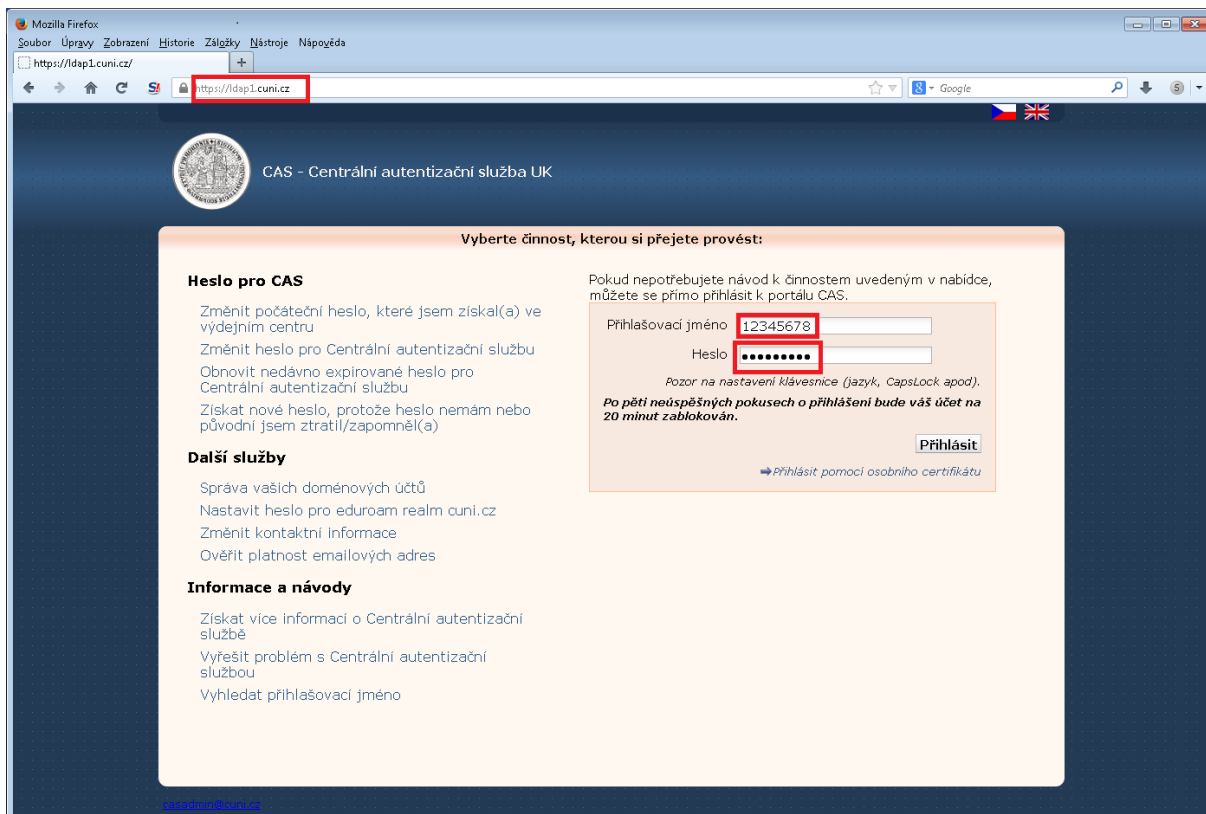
Mozilla Firefox

Soubor Úpravy Zobrazení Historie Záložky Nástroje Nápověda

https://ldap1.cuni.cz/

https://ldap1.cuni.cz

Google

CAS - Centrální autentizační služba UK

Vyberte činnost, kterou si přejete provést:

Heslo pro CAS

Změnit počáteční heslo, které jsem získal(a) ve výdejním centru

Změnit heslo pro Centrální autentizační službu

Obnovit nedávno expirované heslo pro Centrální autentizační službu

Získat nové heslo, protože heslo nemám nebo původní jsem ztratil/zapomněl(a)

Další služby

Správa vašich doménových účtů

Nastavit heslo pro eduroam realm cuni.cz

Změnit kontaktní informace

Ověřit platnost emailových adres

Informace a návody

Získat více informací o Centrální autentizační službě

Vyřešit problém s Centrální autentizační službou

Vyhledat přihlašovací jméno

Pokud nepotřebujete návod k činnostem uvedeným v nabídce, můžete se přímo přihlásit k portálu CAS.

Přihlašovací jméno 12345678

Heslo •••••••••

Pozor na nastavení klávesnice (jazyk, CapsLock apod).

Po pěti neúspěšných pokusech o přihlášení bude váš účet na 20 minut zablokován.

Přihlásit

Přihlásit pomocí osobního certifikátu

casadmin@cuni.cz